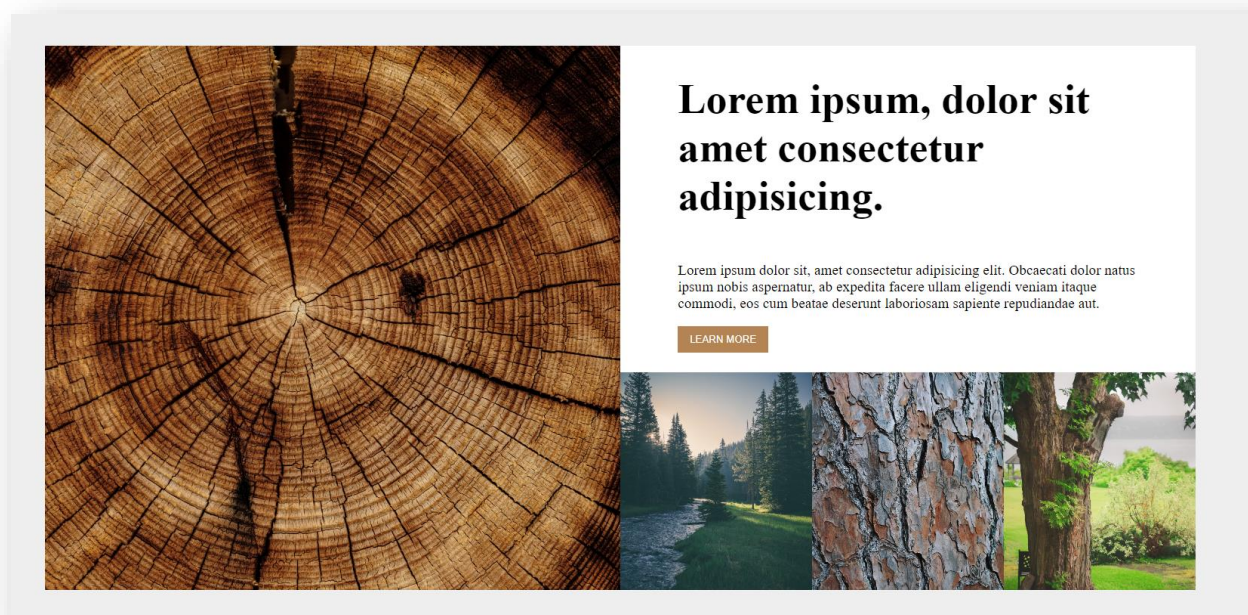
Lorem ipsum, dolor sit amet consectetur adipisicing.

Lorem ipsum dolor sit, amet consectetur adipisicing elit. Obcaecati dolor natus ipsum nobis aspernatur, ab expedita facere ullam eligendi veniam itaque commodi, eos cum beatae deserunt laboriosam sapiente repudiandae aut.

LEARN MORE